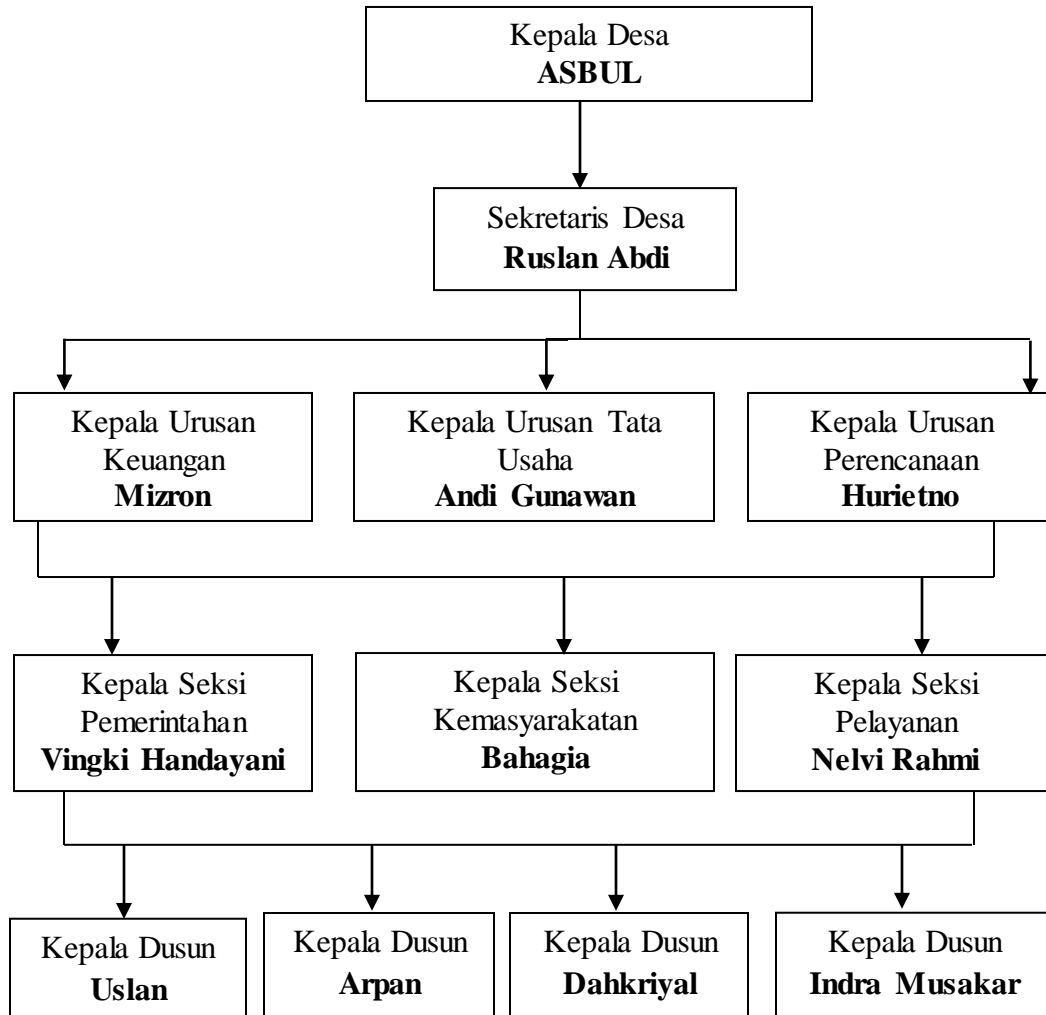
Kepala Desa
**ASBUL**

Sekretaris Desa
**Ruslan Abdi**

Kepala Urusan Keuangan
**Mizron**

Kepala Urusan Tata Usaha
**Andi Gunawan**

Kepala Urusan Perencanaan
**Hurietno**

Kepala Seksi Pemerintahan
**Vingki Handayani**

Kepala Seksi Kemasyarakatan
**Bahagia**

Kepala Seksi Pelayanan
**Nelvi Rahmi**

Kepala Dusun
**Uslan**

Kepala Dusun
**Arpan**

Kepala Dusun
**Dahkriyal**

Kepala Dusun
**Indra Musakar**